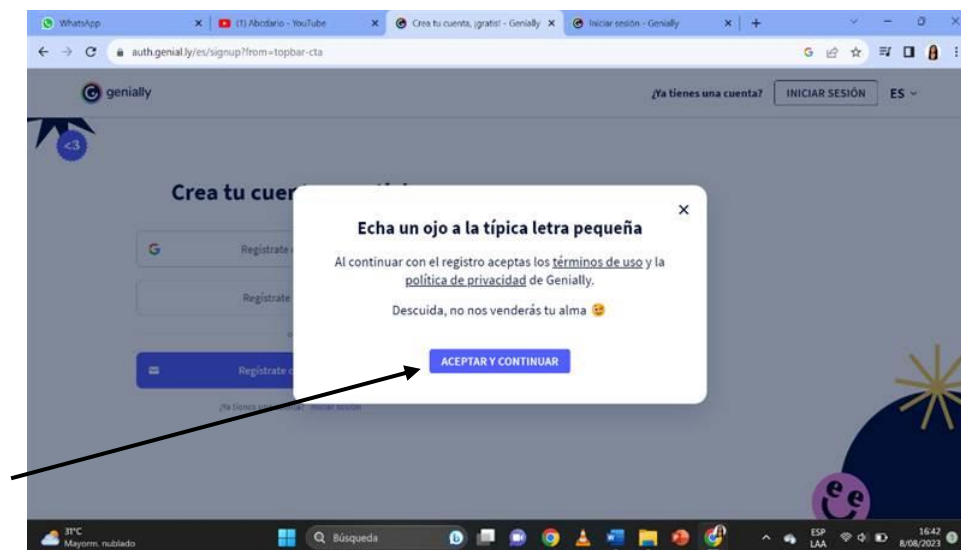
WhatsApp ×
(1) Abcdario - YouTube ×
Crea tu cuenta, ¡gratis! - Genially ×
Iniciar sesión - Genially ×
+

auth.genial.ly/es/signup?from=topbar-cta

genially

¿Ya tienes una cuenta? INICIAR SESIÓN ES

<3

Crea tu cuer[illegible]

Regístrate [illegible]

Regístrate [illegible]

Regístrate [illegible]

¿Ya tienes una cuenta? Iniciar sesión

×

Echa un ojo a la típica letra pequeña

Al continuar con el registro aceptas los términos de uso y la política de privacidad de Genially.

Descuida, no nos venderás tu alma

ACEPTAR Y CONTINUAR

31°C
Mayorm. nublado

Búsqueda

ESP
LAA

16:42
8/08/2023